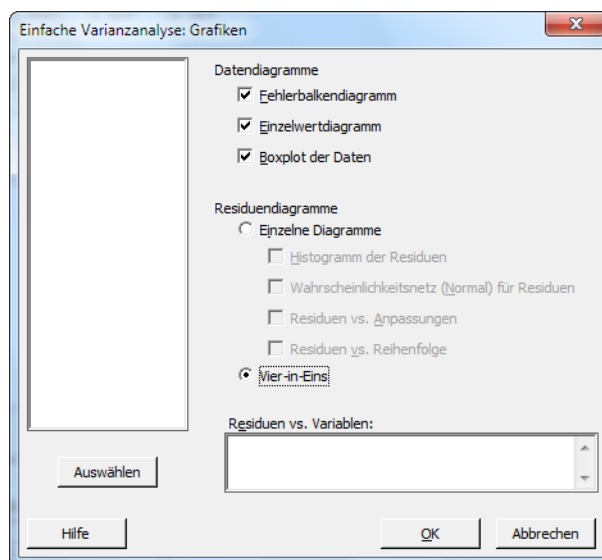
Einfache Varianzanalyse: Grafiken

Datendiagramme
Fehlerbalkendiagramm
Einzelwertdiagramm
Boxplot der Daten

Residuendiagramme
Einzelne Diagramme
Histogramm der Residuen
Wahrscheinlichkeitsnetz (Normal) für Residuen
Residuen vs. Anpassungen
Residuen vs. Reihenfolge
Vier-in-Eins

Residuen vs. Variablen:

Auswählen

Hilfe

OK

Abbrechen